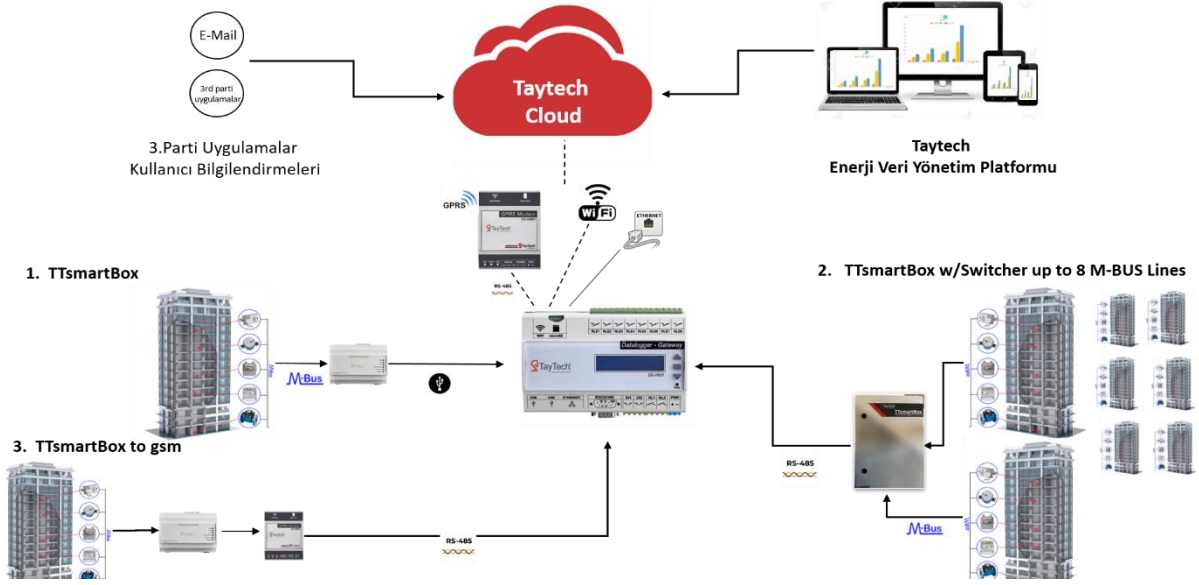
E-Mail

3rd parti uygulamalar

3.Parti Uygulamalar
Kullanıcı Bilgilendirmeleri

Taytech
Cloud

Taytech
Enerji Veri Yönetim Platformu

GPRS

GPRS Modem

TayTech

RS-485

WiFi

ETHERNET

1. TTsmartBox

M-Bus

Datalogger - Gateway

TayTech

2. TTsmartBox w/Switcher up to 8 M-BUS Lines

TTsmartBox

RS-485

M-Bus

3. TTsmartBox to gsm

RS-485